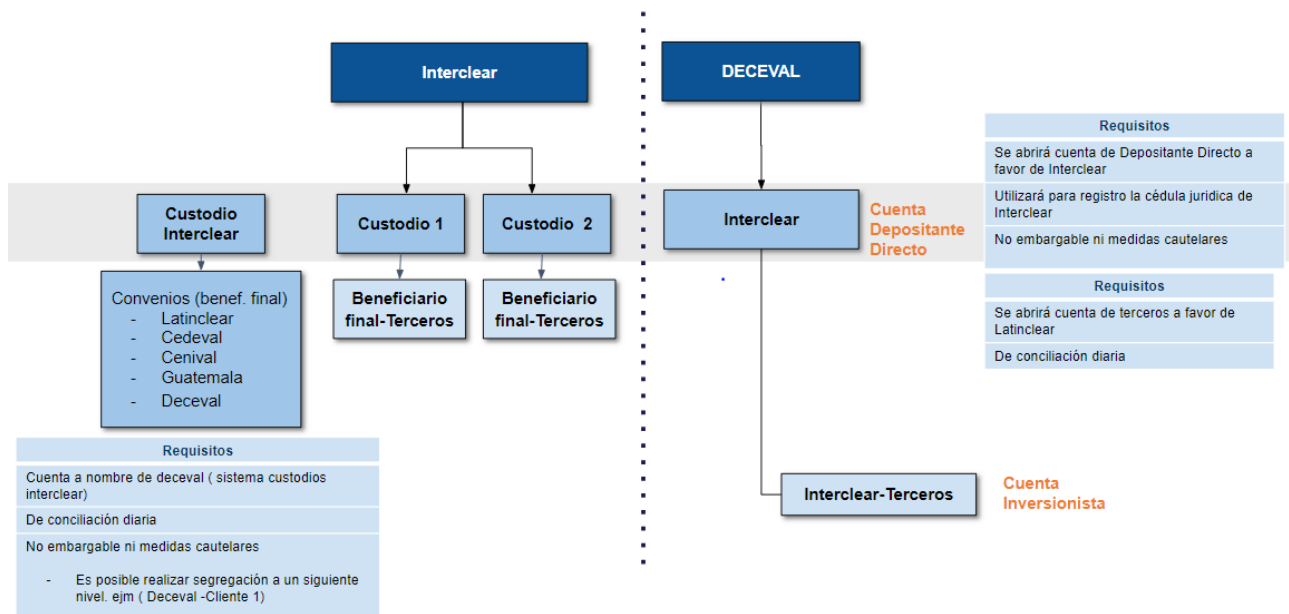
Interclear

Custodio Interclear

Custodio 1

Custodio 2

Convenios (benef. final)
- Latinclear
- Cedeval
- Cenival
- Guatemala
- Deceval

Beneficiario final-Terceros

Beneficiario final-Terceros

| Requisitos |
|---|
| Cuenta a nombre de deceval ( sistema custodios interclear) |
| De conciliación diaria |
| No embargable ni medidas cautelares<br>- Es posible realizar segregación a un siguiente nivel. ejm ( Deceval -Cliente 1) |

DECEVAL

Interclear

Cuenta Depositante Directo

| Requisitos |
|---|
| Se abrirá cuenta de Depositante Directo a favor de Interclear |
| Utilizará para registro la cédula juridica de Interclear |
| No embargable ni medidas cautelares |

| Requisitos |
|---|
| Se abrirá cuenta de terceros a favor de Latinclear |
| De conciliación diaria |

Interclear-Terceros

Cuenta Inversionista